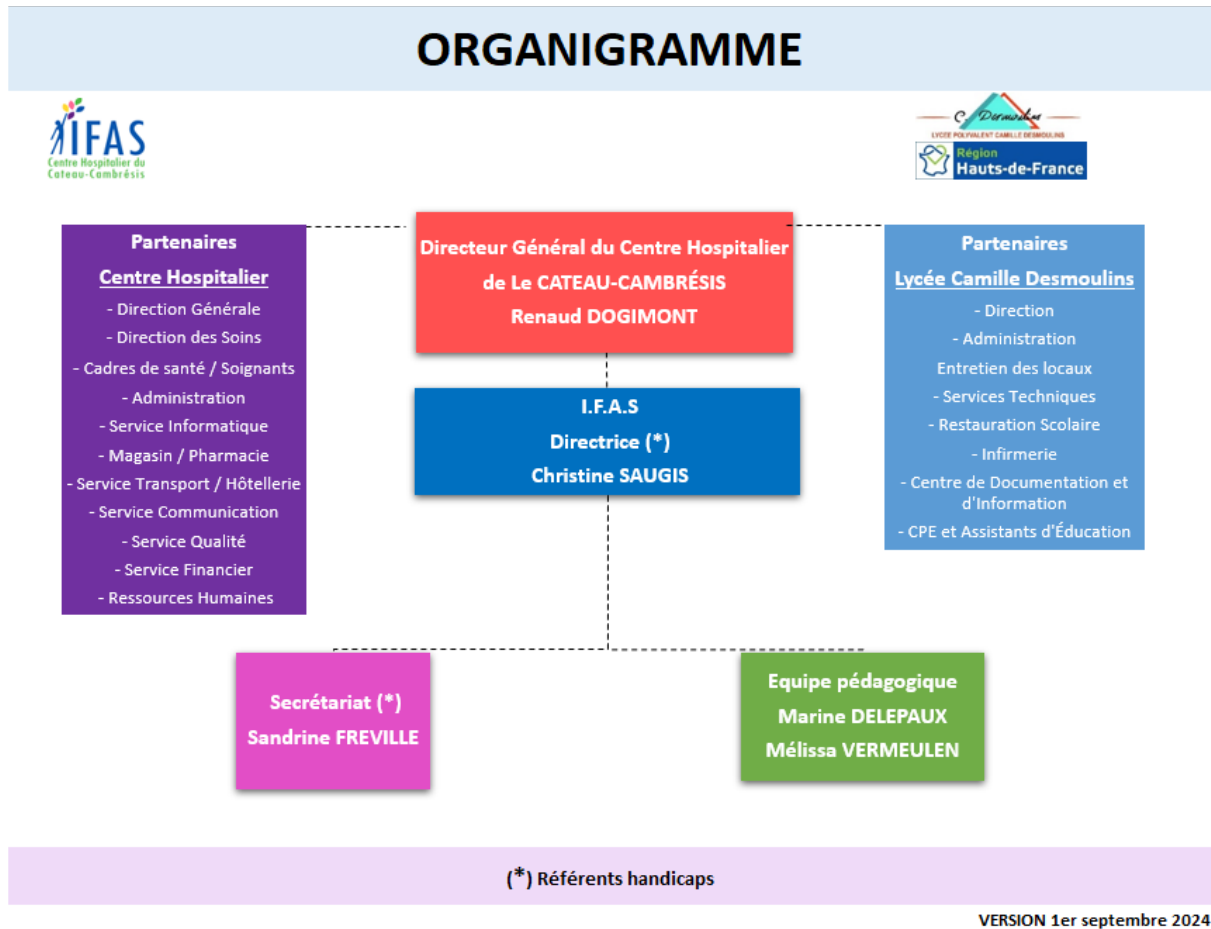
ORGANIGRAMME

IFAS
Centre Hospitalier du Cateau-Cambrésis

C. Desmoulins
LYCÉE POLYVALENT CAMILLE DESMOULINS
Région Hauts-de-France

Partenaires
Centre Hospitalier
- Direction Générale
- Direction des Soins
- Cadres de santé / Soignants
- Administration
- Service Informatique
- Magasin / Pharmacie
- Service Transport / Hôtellerie
- Service Communication
- Service Qualité
- Service Financier
- Ressources Humaines

Directeur Général du Centre Hospitalier de Le CATEAU-CAMBRÉSIS
Renaud DOGIMONT

I.F.A.S
Directrice (*)
Christine SAUGIS

Partenaires
Lycée Camille Desmoulins
- Direction
- Administration
Entretien des locaux
- Services Techniques
- Restauration Scolaire
- Infirmerie
- Centre de Documentation et d'Information
- CPE et Assistants d'Éducation

Secrétariat (*)
Sandrine FREVILLE

Equipe pédagogique
Marine DELEPAUX
Mélissa VERMEULEN

(*) Référents handicaps

VERSION 1er septembre 2024